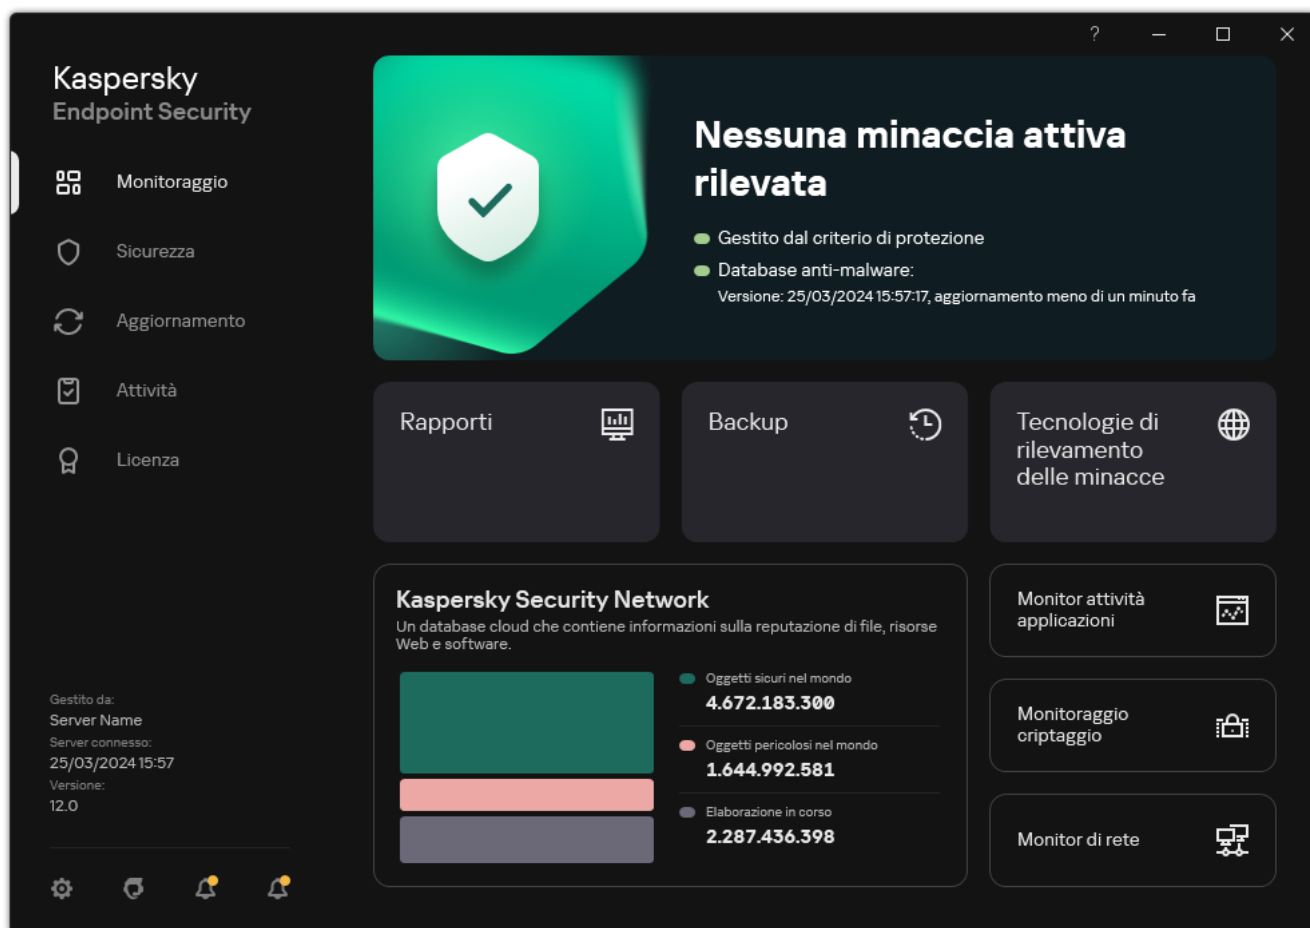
?

Kaspersky
Endpoint Security

Monitoraggio

Sicurezza

Aggiornamento

Attività

Licenza

Gestito da:
Server Name
Server connesso:
25/03/2024 15:57
Versione:
12.0

Nessuna minaccia attiva rilevata

Gestito dal criterio di protezione

Database anti-malware:
Versione: 25/03/2024 15:57:17, aggiornamento meno di un minuto fa

Rapporti

Backup

Tecnologie di rilevamento delle minacce

Kaspersky Security Network
Un database cloud che contiene informazioni sulla reputazione di file, risorse Web e software.

Oggetti sicuri nel mondo
4.672.183.300

Oggetti pericolosi nel mondo
1.644.992.581

Elaborazione in corso
2.287.436.398

Monitor attività applicazioni

Monitoraggio criptaggio

Monitor di rete